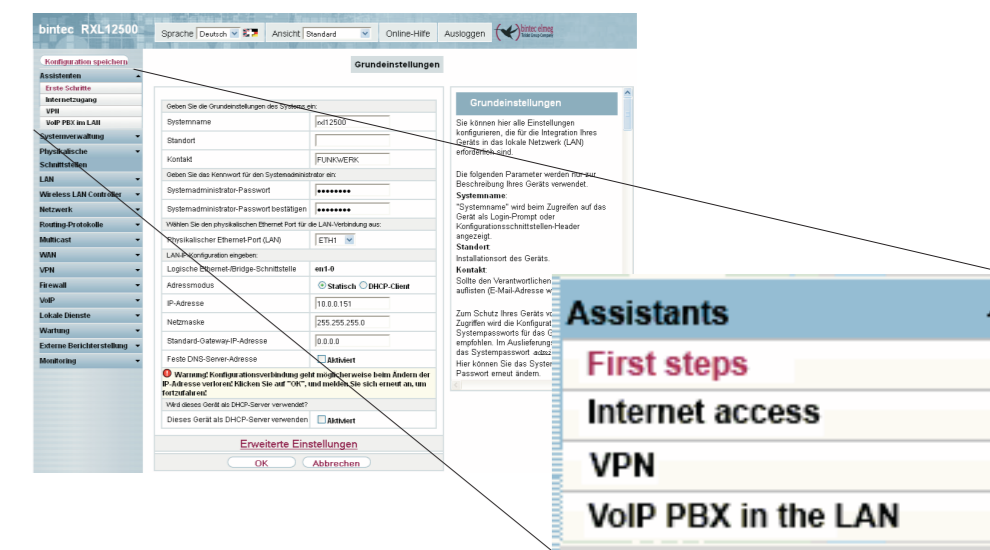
bintec RXL12500

Sprache Deutsch

Ansicht Standard

Online-Hilfe

Ausloggen

bintec elmeg

Konfiguration speichern

Assistenten

Erste Schritte

Internetzugang

VPN

VoIP PBX im LAN

Systemverwaltung

Physikalische Schnittstellen

LAN

Wireless LAN Controller

Netzwerk

Routing-Protokolle

Multicast

WAN

VPN

Firewall

VoIP

Lokale Dienste

Wartung

Externe Berichterstellung

Monitoring

Grundeinstellungen

Geben Sie die Grundeinstellungen des Systems ein:

| | |
|---|---|
| Systemname | rxl12500 |
| Standort | |
| Kontakt | FUNKWERK |

Geben Sie das Kennwort für den Systemadministrator ein:

| | |
|---|---|
| Systemadministrator-Passwort | •••••••• |
| Systemadministrator-Passwort bestätigen | •••••••• |

Wählen Sie den physikalischen Ethernet Port für die LAN-Verbindung aus:

| | |
|---|---|
| Physikalischer Ethernet-Port (LAN) | ETH1 |

LAN-IP-Konfiguration eingeben:

| | |
|---|---|
| Logische Ethernet-/Bridge-Schnittstelle | en1-0 |
| Adressmodus | Statisch DHCP-Client |
| IP-Adresse | 10.0.0.151 |
| Netzmaske | 255.255.255.0 |
| Standard-Gateway-IP-Adresse | 0.0.0.0 |
| Feste DNS-Server-Adresse | Aktiviert |

Warnung! Konfigurationsverbindung geht möglicherweise beim Ändern der IP-Adresse verloren! Klicken Sie auf "OK", und melden Sie sich erneut an, um fortzufahren!

Wird dieses Gerät als DHCP-Server verwendet?

| | |
|---|---|
| Dieses Gerät als DHCP-Server verwenden | Aktiviert |

Erweiterte Einstellungen

OK

Abbrechen

Grundeinstellungen

Sie können hier alle Einstellungen konfigurieren, die für die Integration Ihres Geräts in das lokale Netzwerk (LAN) erforderlich sind.

Die folgenden Parameter werden nur zur Beschreibung Ihres Geräts verwendet.

Systemname:

"Systemname" wird beim Zugreifen auf das Gerät als Login-Prompt oder Konfigurationsschnittstellen-Header angezeigt.

Standort:

Installationsort des Geräts.

Kontakt:

Sollte den Verantwortlichen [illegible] auflisten (E-Mail-Adresse w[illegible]

Zum Schutz Ihres Geräts v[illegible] Zugriffen wird die Konfigurat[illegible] Systempasswörts für das G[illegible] empfohlen. Im Auslieferung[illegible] das Systempasswort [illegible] Hier können Sie das Syster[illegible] Passwort erneut ändern.

Assistants

First steps

Internet access

VPN

VoIP PBX in the LAN